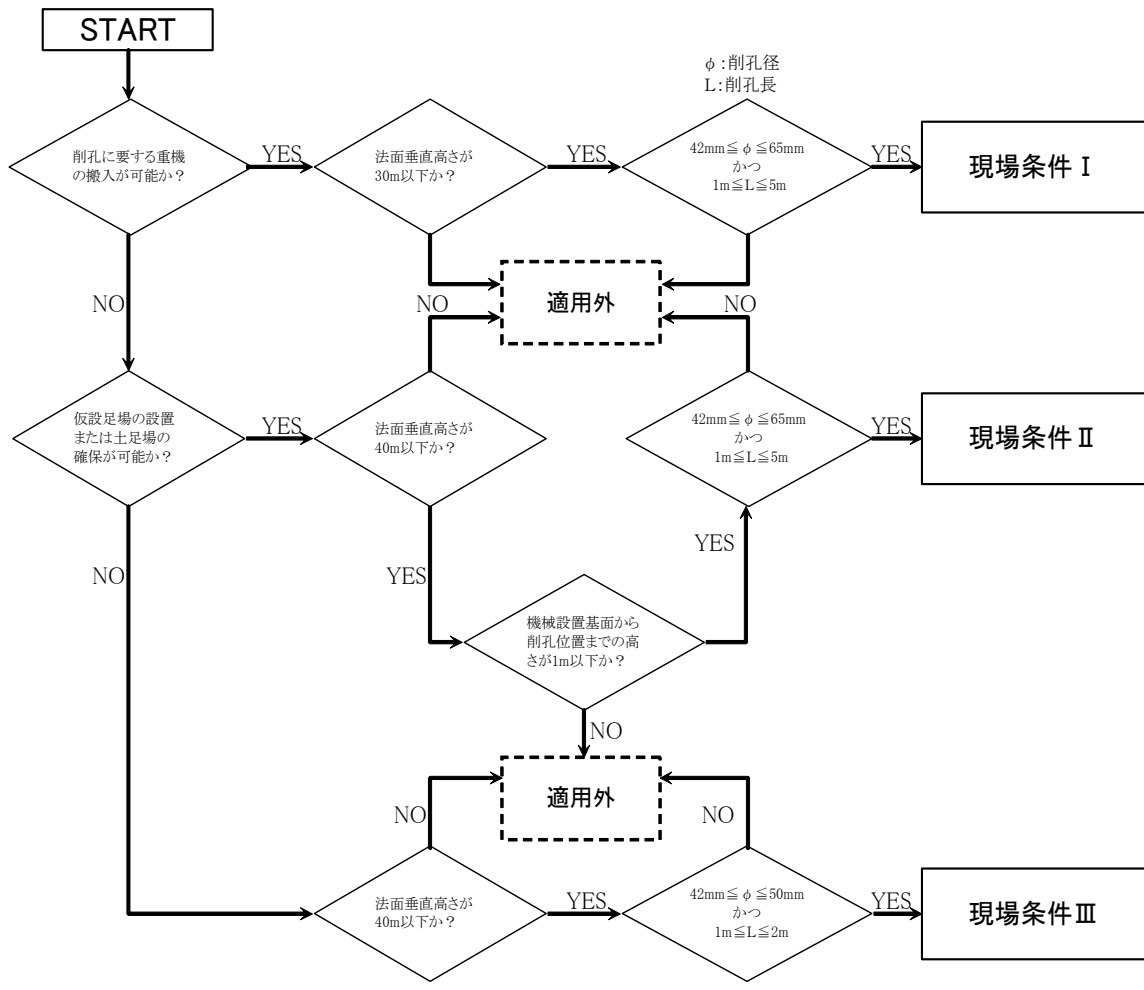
START

φ:削孔径
L:削孔長

削孔に要する重機の搬入が可能か？

YES

法面垂直高さが30m以下か？

YES

$42mm \leqq \phi \leqq 65mm$
かつ
$1m \leqq L \leqq 5m$

YES

現場条件Ⅰ

NO

NO

適用外

NO

仮設足場の設置または土足場の確保が可能か？

YES

法面垂直高さが40m以下か？

$42mm \leqq \phi \leqq 65mm$
かつ
$1m \leqq L \leqq 5m$

YES

現場条件Ⅱ

YES

NO

YES

機械設置基面から削孔位置までの高さが1m以下か？

NO

NO

適用外

NO

法面垂直高さが40m以下か？

YES

$42mm \leqq \phi \leqq 50mm$
かつ
$1m \leqq L \leqq 2m$

YES

現場条件Ⅲ